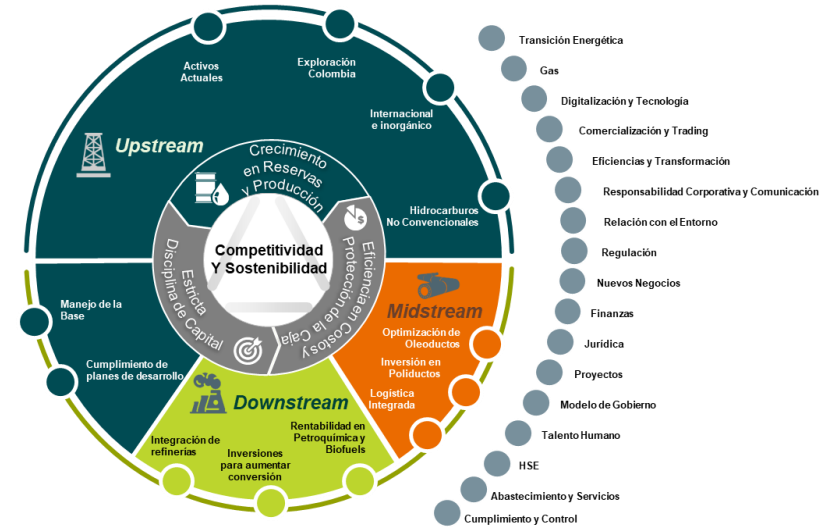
Upstream

Activos Actuales

Exploración Colombia

Internacional e inorgánico

Hidrocarburos No Convencionales

Manejo de la Base

Cumplimiento de planes de desarrollo

Crecimiento en Reservas y Producción

Eficiencia en Costos y Protección de la Caja

Estricta Disciplina de Capital

Competitividad Y Sostenibilidad

Midstream

Optimización de Oleoductos

Inversión en Poliductos

Logística Integrada

Downstream

Integración de refinerías

Inversiones para aumentar conversión

Rentabilidad en Petroquímica y Biofuels

Transición Energética
Gas
Digitalización y Tecnología
Comercialización y Trading
Eficiencias y Transformación
Responsabilidad Corporativa y Comunicación
Relación con el Entorno
Regulación
Nuevos Negocios
Finanzas
Jurídica
Proyectos
Modelo de Gobierno
Talento Humano
HSE
Abastecimiento y Servicios
Cumplimiento y Control